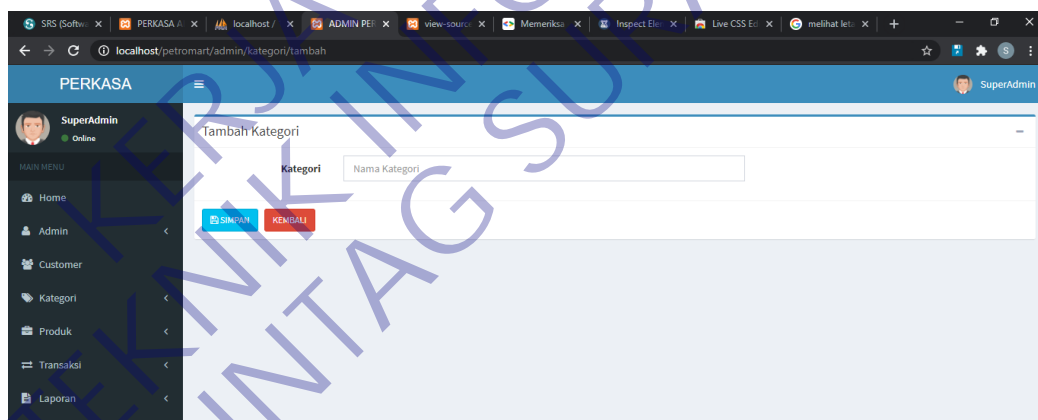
SRS (Softw × PERKASA A × localhost / × ADMIN PER × view-source × Memeriksa × Inspect Ele × Live CSS Ed × melihat leta ×

localhost/petromart/admin/kategori/tambah

PERKASA

SuperAdmin

SuperAdmin
Online

MAIN MENU

Home

Admin

Customer

Kategori

Produk

Transaksi

Laporan

Tambah Kategori

Kategori Nama Kategori

SIMPAN KEMBALI